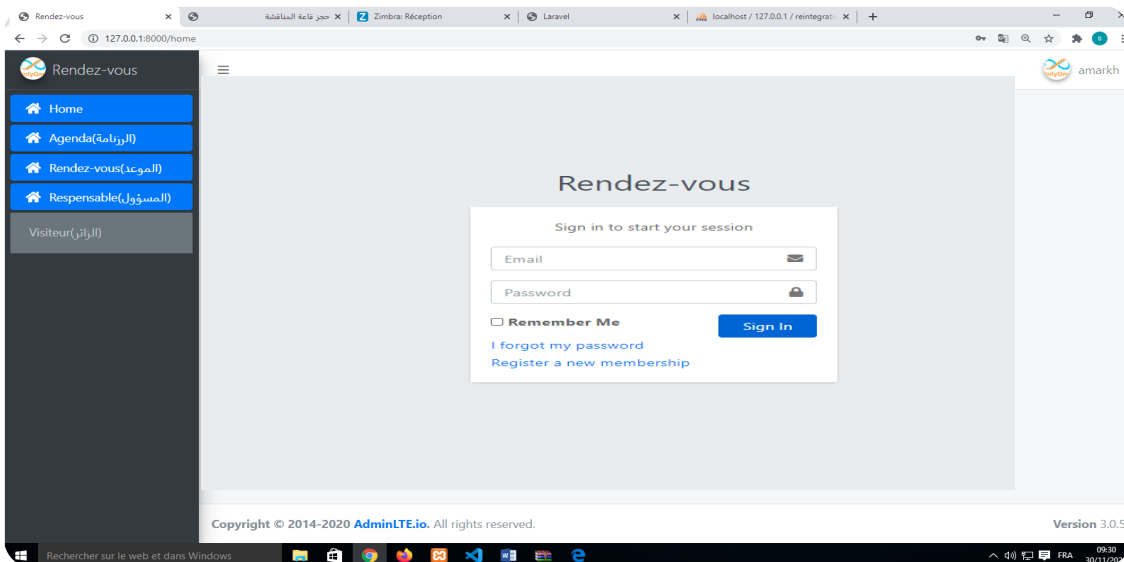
Rendez-vous ×
حجز قاعة المناقشة ×
Zimbra: Réception ×
Laravel ×
localhost / 127.0.0.1 / reintegratio ×
+

127.0.0.1:8000/home

Rendez-vous

Home
Agenda(الرزنامة)
Rendez-vous(الموعد)
Respensable(المسؤول)
Visiteur(الزائر)

amarkh

Rendez-vous

Sign in to start your session

Email

Password

Remember Me

Sign In

I forgot my password

Register a new membership

Copyright © 2014-2020 AdminLTE.io. All rights reserved.

Version 3.0.5

Rechercher sur le web et dans Windows

FRA 09:30 30/11/202